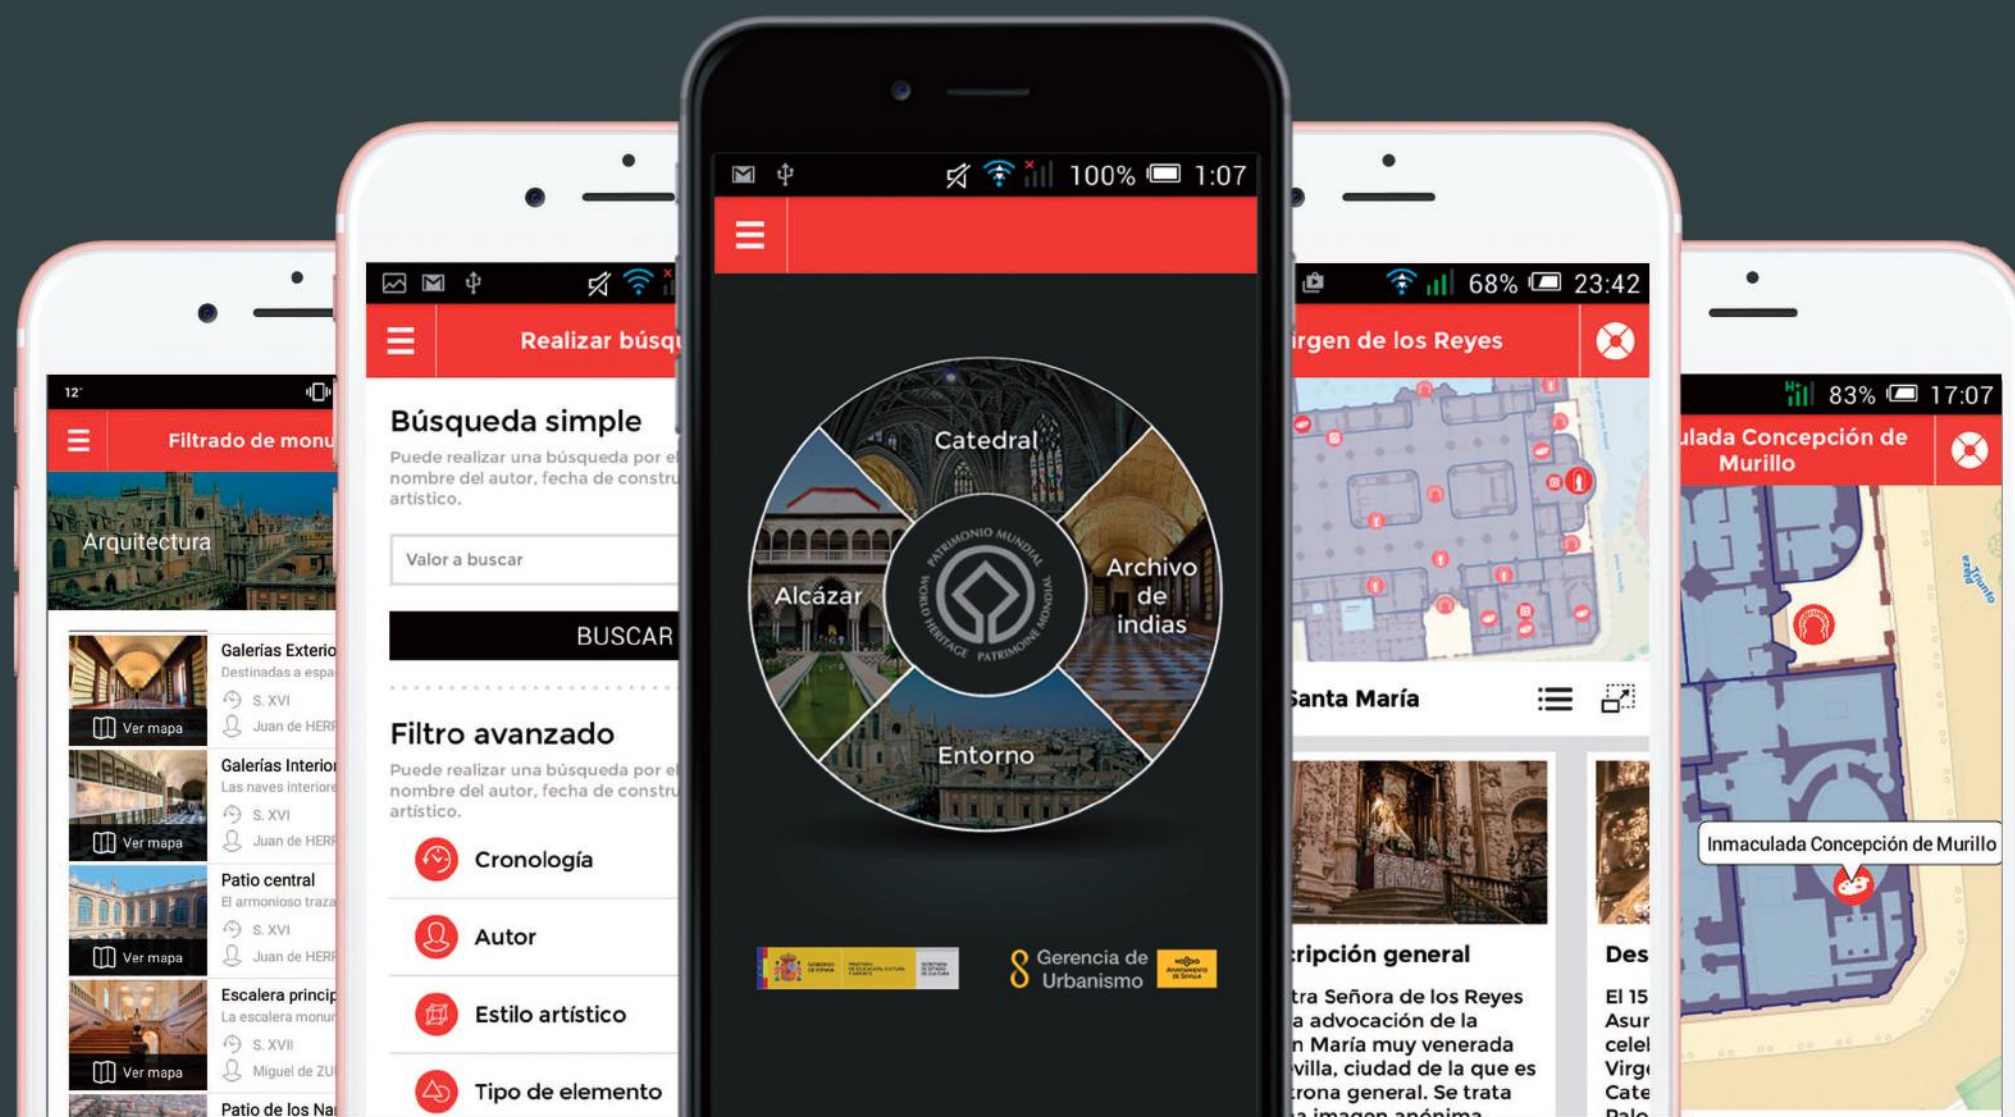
12°

Filtrado de monu

Arquitectura

Galerías Exterio
Destinadas a espa
S. XVI
Juan de HERR
Ver mapa

Galerías Interior
Las naves interiore
S. XVI
Juan de HERR
Ver mapa

Patio central
El armonioso traza
S. XVI
Juan de HERR
Ver mapa

Escalera princip
La escalera monu
S. XVII
Miguel de ZU
Ver mapa

Patio de los Na

Realizar búsq

Búsqueda simple
Puede realizar una búsqueda por el nombre del autor, fecha de constru artístico.

Valor a buscar

BUSCAR

Filtro avanzado
Puede realizar una búsqueda por el nombre del autor, fecha de constru artístico.

Cronología
Autor
Estilo artístico
Tipo de elemento

100% 1:07

Catedral
Alcázar
Archivo de indias
Entorno

PATRIMONIO MUNDIAL WORLD HERITAGE PATRIMOINE MONDIAL

Gerencia de Urbanismo

68% 23:42

irgen de los Reyes

Santa María

ripción general
tra Señora de los Reyes
a advocación de la
n María muy venerada
villa, ciudad de la que es
rona general. Se trata

Des
El 15
Asur
celel
Virg
Cate
Palo

83% 17:07

ulada Concepción de Murillo

Inmaculada Concepción de Murillo